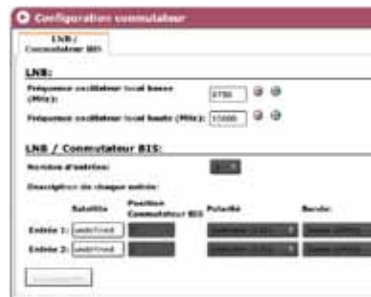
Configuration commutateur

LNB / Commutateur BIS

LNB:

Fréquence oscillateur local basse (MHz): 9750

Fréquence oscillateur local haute (MHz): 10600

LNB / Commutateur BIS:

Nombre d'entrées: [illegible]

Description de chaque entrée:

| | Satellite | Position Commutateur BIS | Polarité | Bande |
|---|---|---|---|---|
| Entrée 1: | undefined | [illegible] | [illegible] | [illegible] |
| Entrée 2: | undefined | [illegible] | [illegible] | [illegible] |

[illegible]